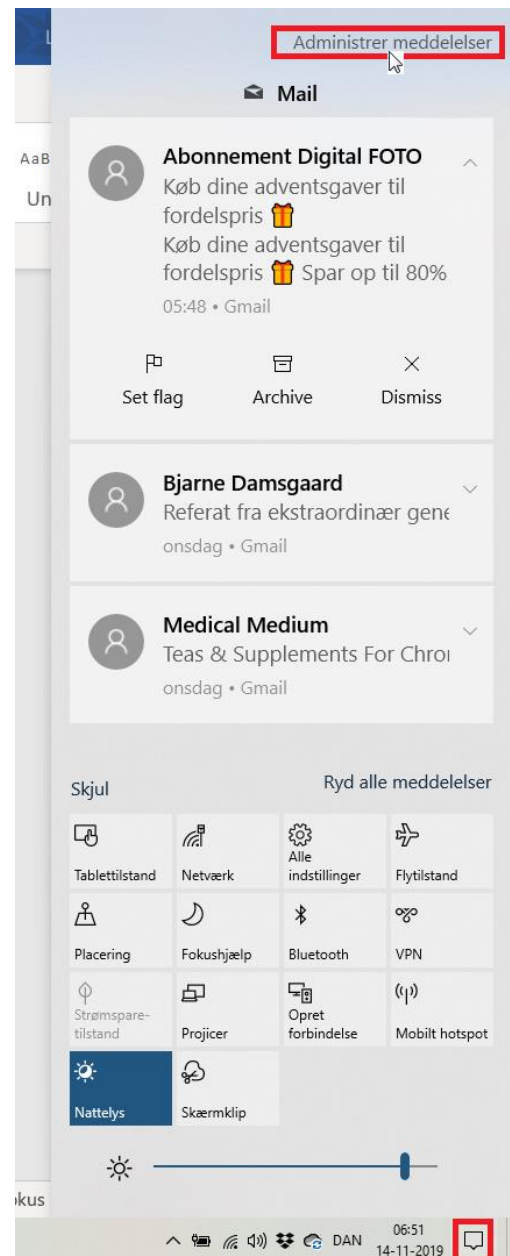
Administrer meddelelser

Mail

AaB
Un

Abonnement Digital FOTO
Køb dine adventsgaver til fordelspris 🎁
Køb dine adventsgaver til fordelspris 🎁 Spar op til 80%
05:48 • Gmail

Set flag
Archive
Dismiss

Bjarne Damsgaard
Referat fra ekstraordinær gene
onsdag • Gmail

Medical Medium
Teas & Supplements For Chro
onsdag • Gmail

Skjul
Ryd alle meddelelser

| Tablettilstand | Netværk | Alle indstillinger | Flytilstand |
|---|---|---|---|
| Placering | Fokushjælp | Bluetooth | VPN |
| Strømsparetilstand | Projicer | Opret forbindelse | Mobilt hotspot |
| Nattelys | Skærmklip | | |

kus

DAN
06:51
14-11-2019